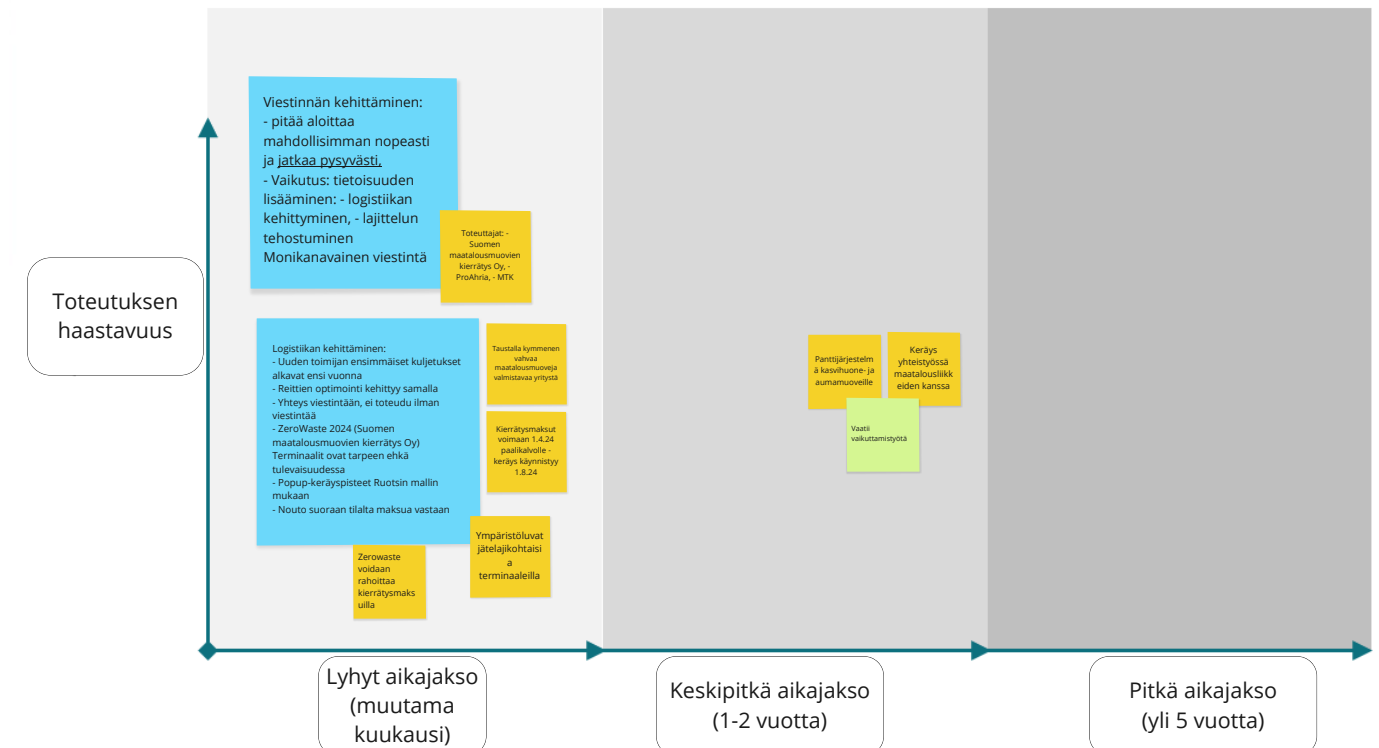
Viestinnän kehittäminen:
- pitää aloittaa mahdollisimman nopeasti ja jatkaa pysyvästi,
- Vaikutus: tietoisuuden lisääminen: - logistiikan kehittyminen, - lajittelun tehostuminen
Monikanavainen viestintä

Toteuttajat: - Suomen maatalousmuovien kierrätys Oy, - ProAhria, - MTK

Toteutuksen haastavuus

Logistiikan kehittäminen:
- Uuden toimijan ensimmäiset kuljetukset alkavat ensi vuonna
- Reittien optimointi kehittyy samalla
- Yhteys viestintään, ei toteudu ilman viestintää
- ZeroWaste 2024 (Suomen maatalousmuovien kierrätys Oy) Terminaalit ovat tarpeen ehkä tulevaisuudessa
- Popup-keräyspisteet Ruotsin mallin mukaan
- Nouto suoraan tilalta maksua vastaan

Taustalla kymmenen vahvaa maatalousmuoveja valmistavaa yritystä

Kierrätysmaksut voimaan 1.4.24 paalikalvolle - keräys käynnistyy 1.8.24

Zerowaste voidaan rahoittaa kierrätysmaksuilla

Ympäristöluvat jätelajikohtaisia terminaaleilla

Panttijärjestelmä kasvihuone- ja aumamuoveille

Keräys yhteistyössä maatalousliikkeiden kanssa

Vaatii vaikuttamistyötä

Lyhyt aikajakso (muutama kuukausi)

Keskipitkä aikajakso (1-2 vuotta)

Pitkä aikajakso (yli 5 vuotta)